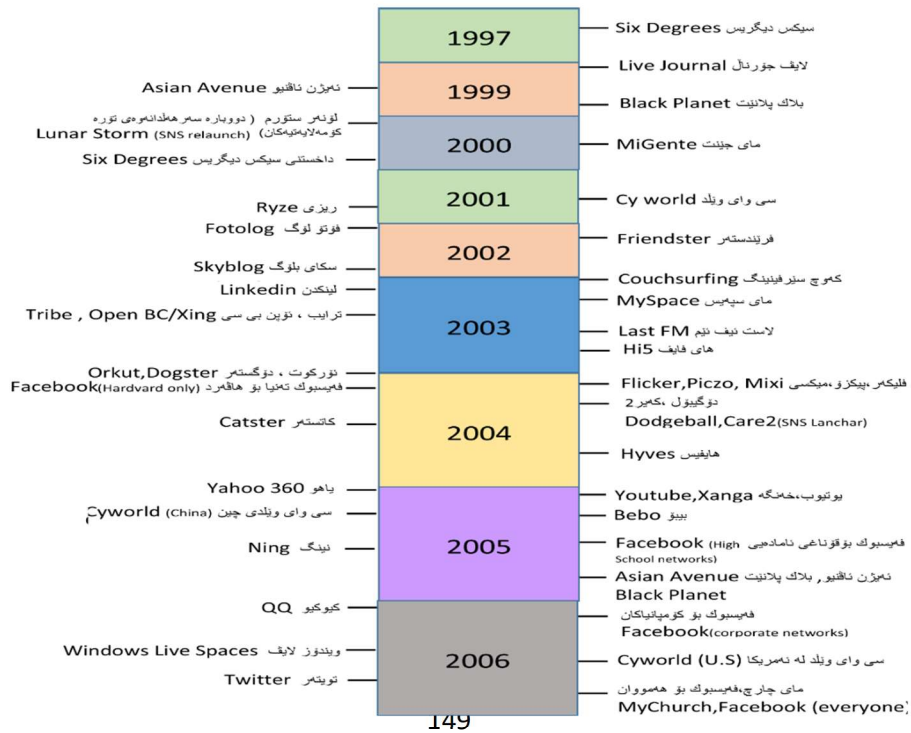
1997
1999
2000
2001
2002
2003
2004
2005
2006

Six Degrees سیکس دیگریس
Live Journal لایف جۆرنال
Asian Avenue ئەیژن ئاڤنیو
Black Planet بلاک پلانێت
لونەر ستۆرم ( دووبارە سەرهەڵدانەوەی تۆڕە کۆمەڵایەتیەکان)
Lunar Storm (SNS relaunch)
MiGente مای جێنتە
Six Degrees داخستنی سیکس دیگریس
Ryze ریزی
Cy world سی وای وێلد
Fotolog فۆتۆ لۆگ
Friendster فرێندستەر
Skyblog سکای بلۆگ
Couchsurfing کەوچ سێرفینێگ
Linkedin لینکدن
MySpace مای سپەیس
Tribe , Open BC/Xing ترایب ، ئۆپن بی سی
Last FM لاست ئێف ئێم
Hi5 های فایف
Orkut,Dogster ئۆرکوت ، دۆگستەر
Flicker,Piczo, Mixi فلیکەر،پیکزۆ،میکسی
Facebook(Hardvard only) فەیسبوک تەنیا بۆ هاڤەرد
دۆجبۆل ،کەیر2
Dodgeball,Care2(SNS Lanchar)
Catster کاتستەر
Hyves هایڤس
Yahoo 360 یاهو
Youtube,Xanga یوتیوب،خەنگە
Cyworld (China) سی وای وێلدی چین
Bebo بیبۆ
Facebook (High School networks) فەیسبوک بۆقوتابخانە ئامادەییەکان
Ning نینگ
Asian Avenue ئەیژن ئاڤنیو ، بلاک پلانێت
Black Planet
QQ کیوکیو
فەیسبوک بۆ کۆمپانیاکان
Facebook(corporate networks)
Windows Live Spaces ویندۆز لایف
Cyworld (U.S) سی وای وێلد لە ئەمریکا
Twitter تویتەر
مای چارچ،فەیسبوک بۆ هەموان
MyChurch,Facebook (everyone)
149